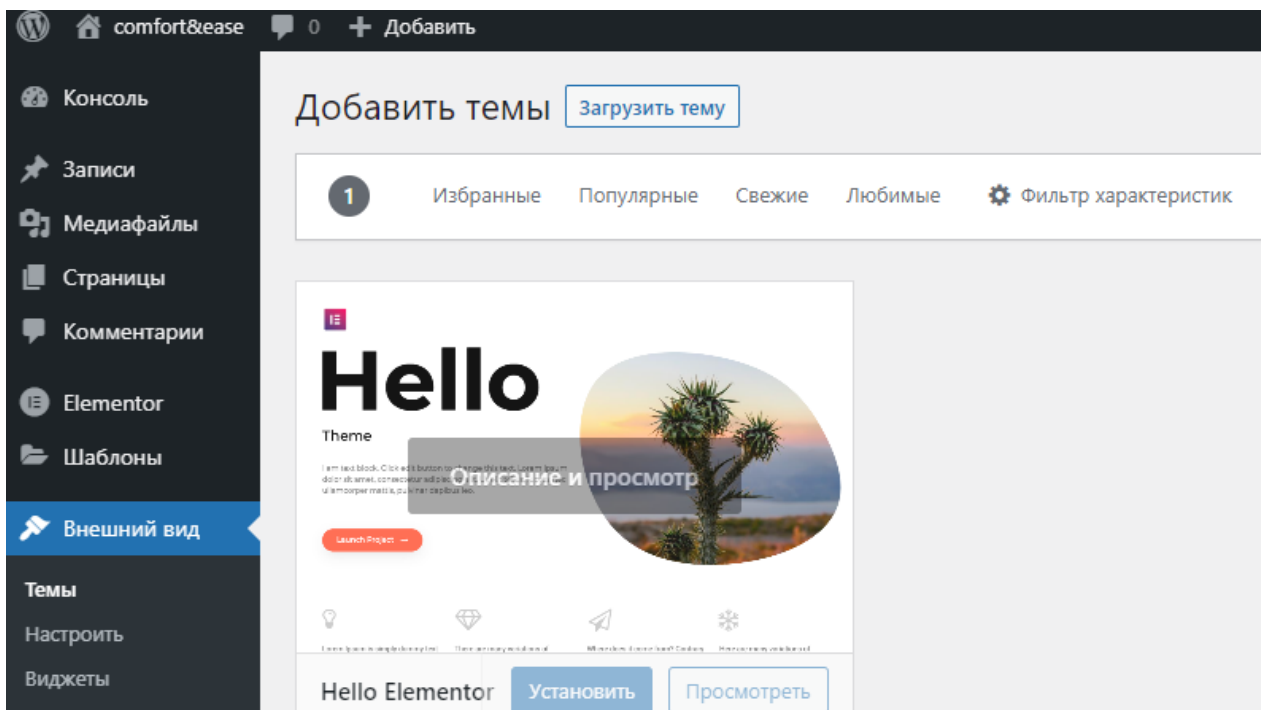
comfort&ease 0 Добавить

Консоль
Записи
Медиафайлы
Страницы
Комментарии
Elementor
Шаблоны
Внешний вид
Темы
Настроить
Виджеты

Добавить темы Загрузить тему

1 Избранные Популярные Свежие Любимые Фильтр характеристик

Hello
Theme
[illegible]
Launch Project →
Описание и просмотр
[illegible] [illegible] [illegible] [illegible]

Hello Elementor Установить Просмотреть